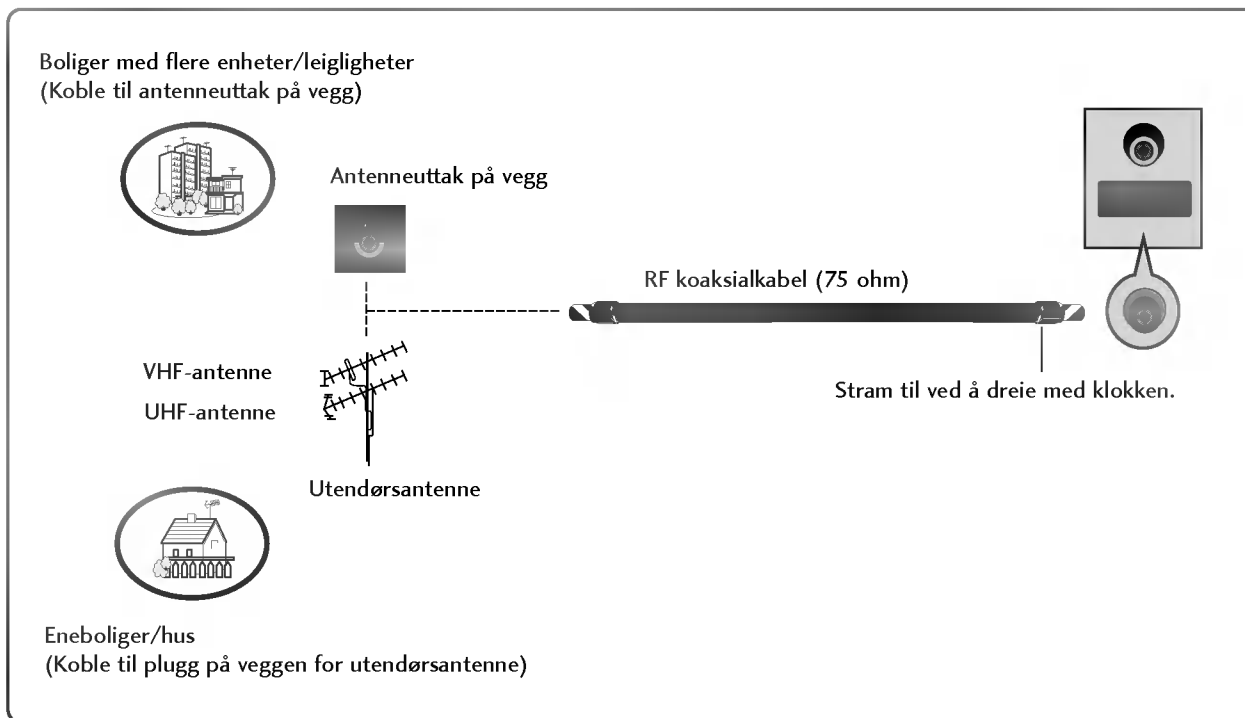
Boliger med flere enheter/leiligheter
(Koble til antenneuttak på vegg)

Antenneuttak på vegg

RF koaksialkabel (75 ohm)

VHF-antenne

UHF-antenne

Stram til ved å dreie med klokken.

Utendørsantenne

Eneboliger/hus
(Koble til plugg på veggen for utendørsantenne)